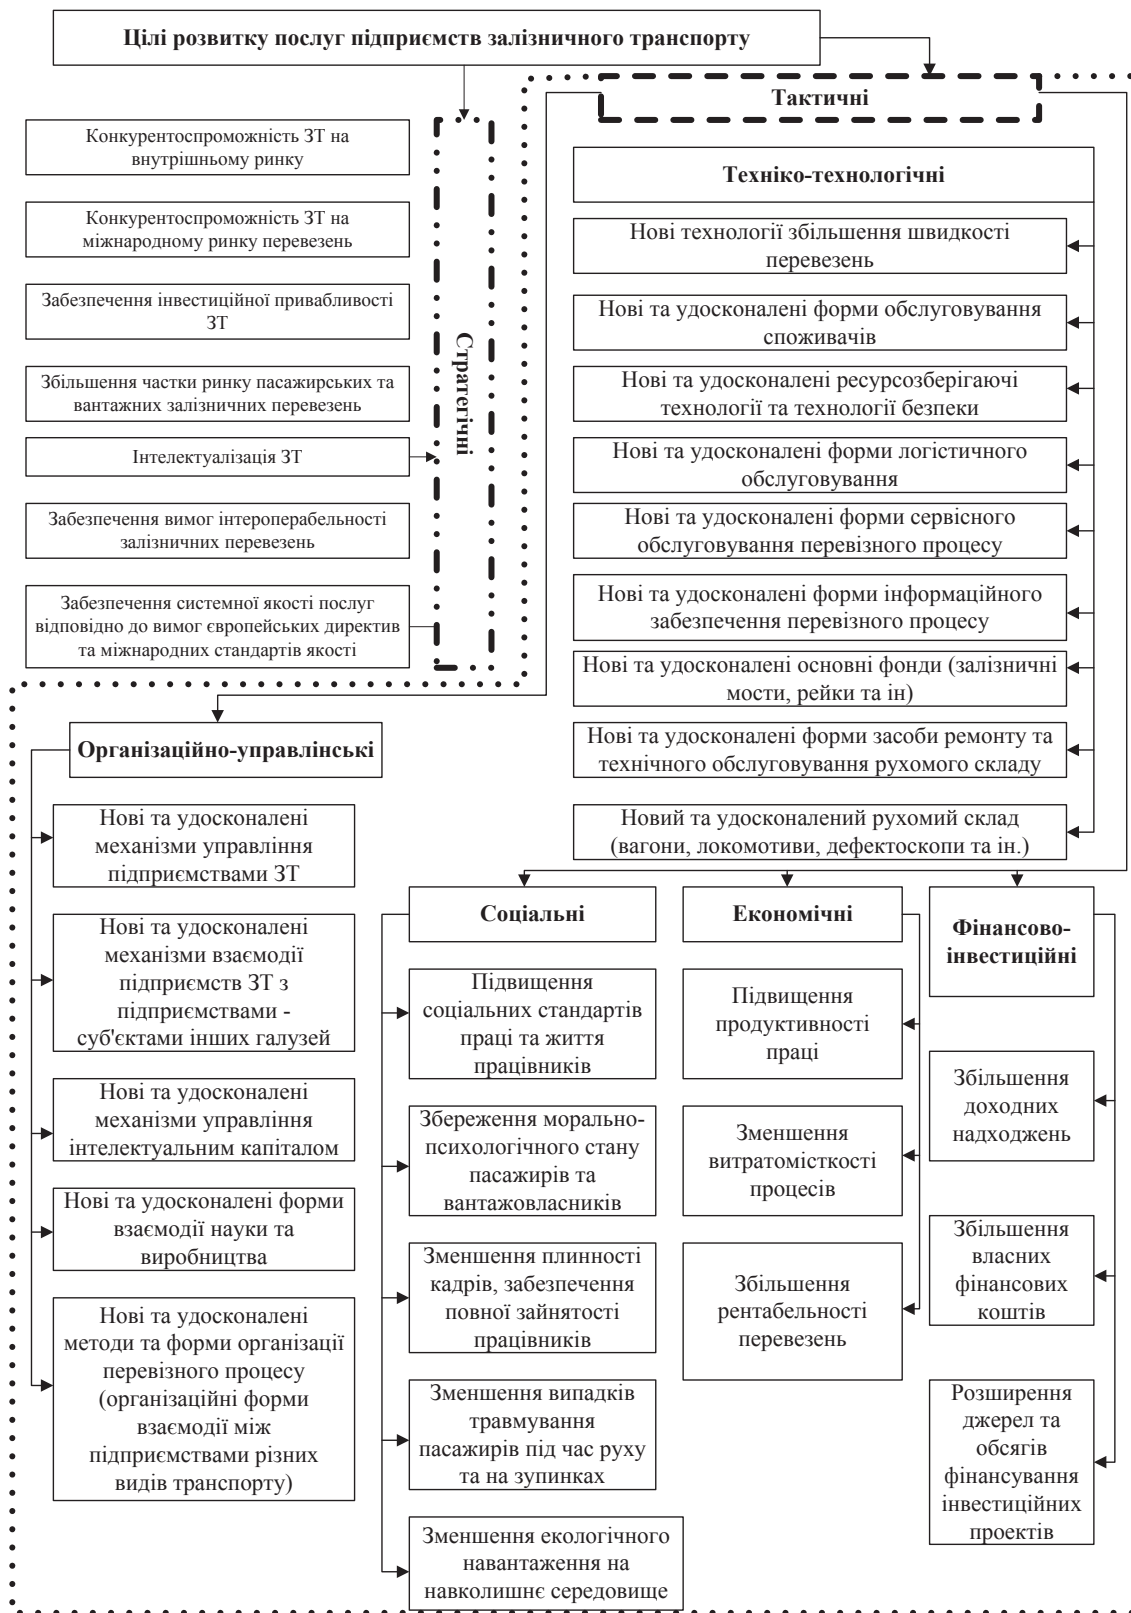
Цілі розвитку послуг підприємств залізничного транспорту

Стратегічні

Конкурентоспроможність ЗТ на внутрішньому ринку

Конкурентоспроможність ЗТ на міжнародному ринку перевезень

Забезпечення інвестиційної привабливості ЗТ

Збільшення частки ринку пасажирських та вантажних залізничних перевезень

Інтелектуалізація ЗТ

Забезпечення вимог інтероперабельності залізничних перевезень

Забезпечення системної якості послуг відповідно до вимог європейських директив та міжнародних стандартів якості

Тактичні

Техніко-технологічні

Нові технології збільшення швидкості перевезень

Нові та удосконалені форми обслуговування споживачів

Нові та удосконалені ресурсозберігаючі технології та технології безпеки

Нові та удосконалені форми логістичного обслуговування

Нові та удосконалені форми сервісного обслуговування перевізного процесу

Нові та удосконалені форми інформаційного забезпечення перевізного процесу

Нові та удосконалені основні фонди (залізничні мости, рейки та ін)

Нові та удосконалені форми засоби ремонту та технічного обслуговування рухомого складу

Новий та удосконалений рухомий склад (вагони, локомотиви, дефектоскопи та ін.)

Організаційно-управлінські

Нові та удосконалені механізми управління підприємствами ЗТ

Нові та удосконалені механізми взаємодії підприємств ЗТ з підприємствами - суб'єктами інших галузей

Нові та удосконалені механізми управління інтелектуальним капіталом

Нові та удосконалені форми взаємодії науки та виробництва

Нові та удосконалені методи та форми організації перевізного процесу (організаційні форми взаємодії між підприємствами різних видів транспорту)

Соціальні

Підвищення соціальних стандартів праці та життя працівників

Збереження морально-психологічного стану пасажирів та вантажовласників

Зменшення плинності кадрів, забезпечення повної зайнятості працівників

Зменшення випадків травмування пасажирів під час руху та на зупинках

Зменшення екологічного навантаження на навколишнє середовище

Економічні

Підвищення продуктивності праці

Зменшення витратомісткості процесів

Збільшення рентабельності перевезень

Фінансово-інвестиційні

Збільшення доходних надходжень

Збільшення власних фінансових коштів

Розширення джерел та обсягів фінансування інвестиційних проектів